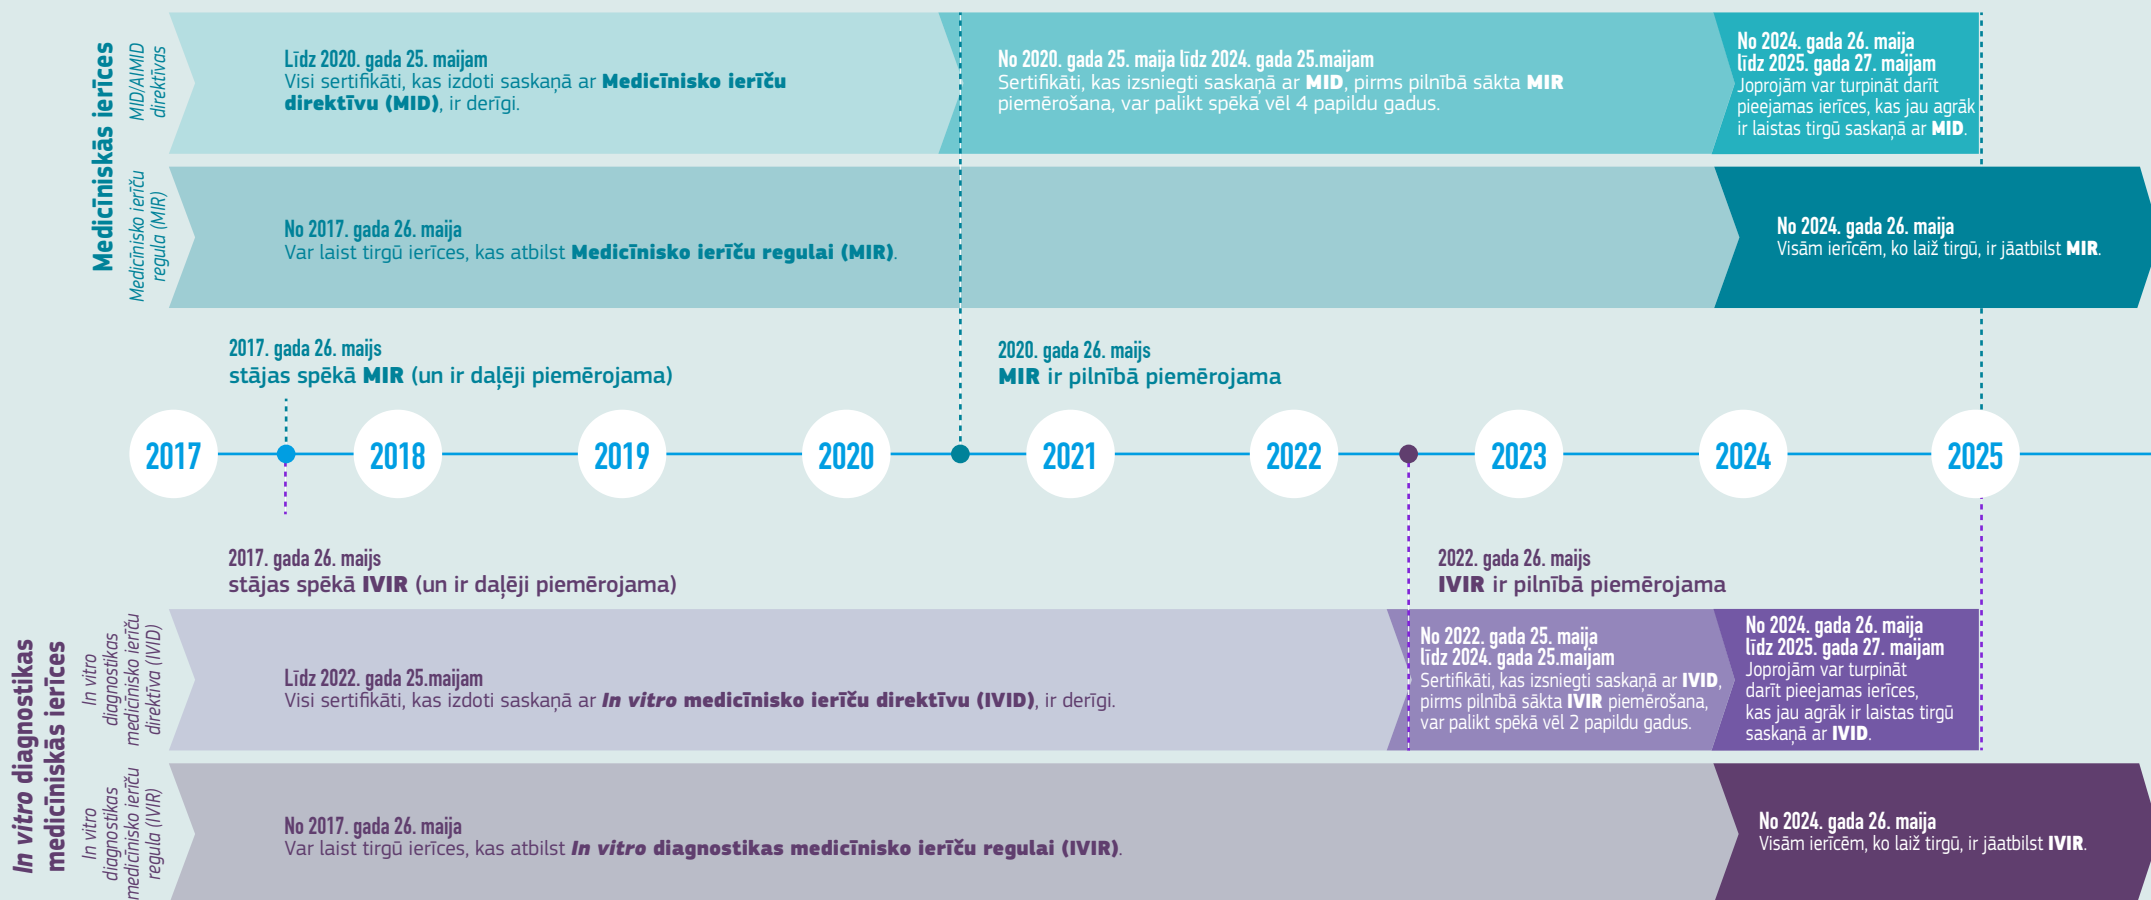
Medicīniskās ierīces

MID/AIMID direktīvas

Medicīnisko ierīču regula (MIR)

Līdz 2020. gada 25. maijam
Visi sertifikāti, kas izdoti saskaņā ar Medicīnisko ierīču direktīvu (MID), ir derīgi.

No 2020. gada 25. maija līdz 2024. gada 25.maijam
Sertifikāti, kas izsniegti saskaņā ar MID, pirms pilnībā sākta MIR piemērošana, var palikt spēkā vēl 4 papildu gadus.

No 2024. gada 26. maija līdz 2025. gada 27. maijam
Joprojām var turpināt darīt pieejamas ierīces, kas jau agrāk ir laistas tirgū saskaņā ar MID.

No 2017. gada 26. maija
Var laist tirgū ierīces, kas atbilst Medicīnisko ierīču regulai (MIR).

No 2024. gada 26. maija
Visām ierīcēm, ko laiž tirgū, ir jāatbilst MIR.

2017. gada 26. maijs
stājas spēkā MIR (un ir daļēji piemērojama)

2020. gada 26. maijs
MIR ir pilnībā piemērojama

2017 2018 2019 2020 2021 2022 2023 2024 2025

2017. gada 26. maijs
stājas spēkā IVIR (un ir daļēji piemērojama)

2022. gada 26. maijs
IVIR ir pilnībā piemērojama

In vitro diagnostikas medicīniskās ierīces

In vitro diagnostikas medicīnisko ierīču direktīva (IVID)

In vitro diagnostikas medicīnisko ierīču regula (IVIR)

Līdz 2022. gada 25.maijam
Visi sertifikāti, kas izdoti saskaņā ar In vitro medicīnisko ierīču direktīvu (IVID), ir derīgi.

No 2022. gada 25. maija līdz 2024. gada 25.maijam
Sertifikāti, kas izsniegti saskaņā ar IVID, pirms pilnībā sākta IVIR piemērošana, var palikt spēkā vēl 2 papildu gadus.

No 2024. gada 26. maija līdz 2025. gada 27. maijam
Joprojām var turpināt darīt pieejamas ierīces, kas jau agrāk ir laistas tirgū saskaņā ar IVID.

No 2017. gada 26. maija
Var laist tirgū ierīces, kas atbilst In vitro diagnostikas medicīnisko ierīču regulai (IVIR).

No 2024. gada 26. maija
Visām ierīcēm, ko laiž tirgū, ir jāatbilst IVIR.